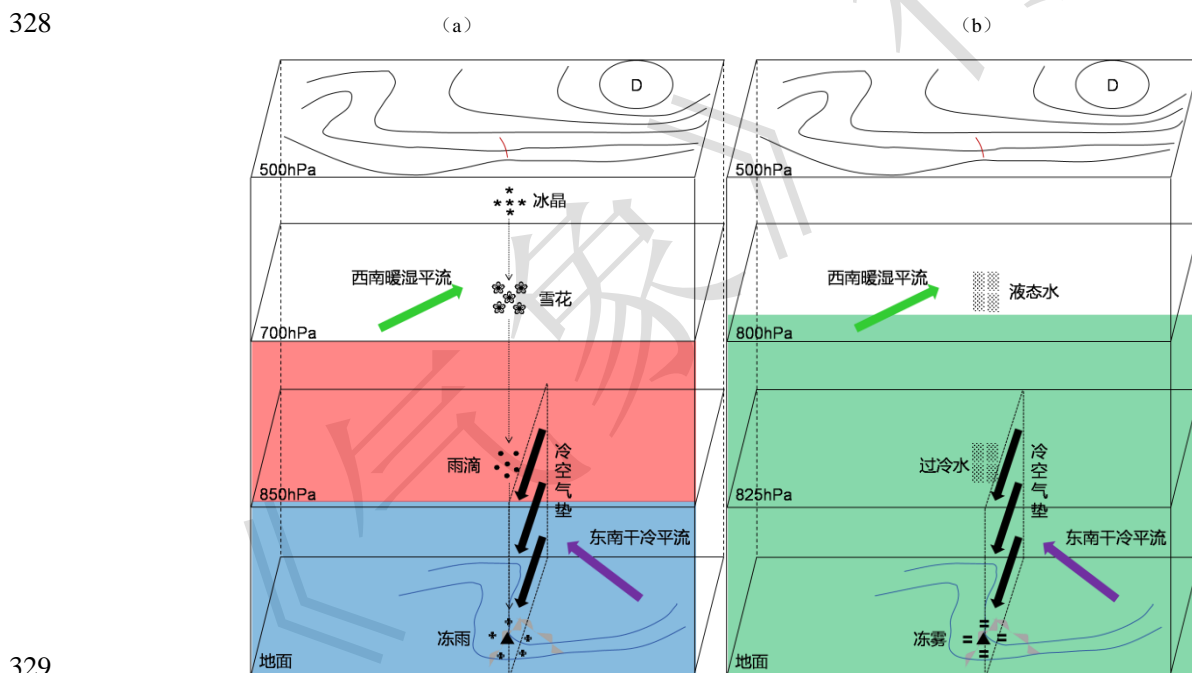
328

（a）

D

500hPa

冰晶

西南暖湿平流

雪花

700hPa

雨滴

冷空气垫

850hPa

东南干冷平流

冻雨

地面

（b）

D

500hPa

西南暖湿平流

液态水

800hPa

过冷水

冷空气垫

825hPa

东南干冷平流

冻雾

地面

329